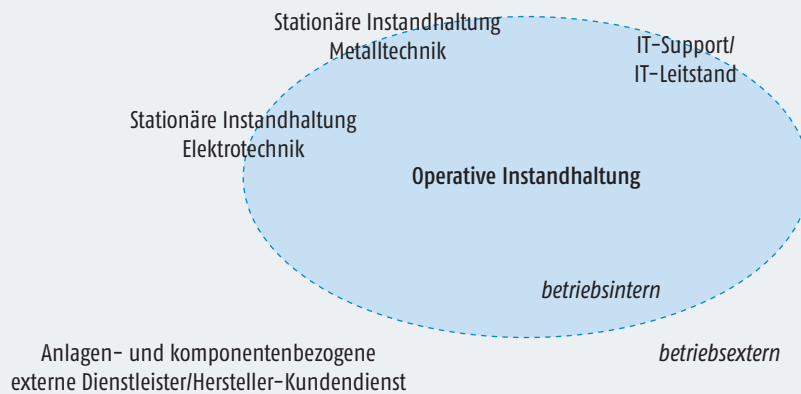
Stationäre Instandhaltung Metalltechnik

IT-Support/ IT-Leitstand

Stationäre Instandhaltung Elektrotechnik

Operative Instandhaltung

betriebsintern

Anlagen- und komponentenbezogene externe Dienstleister/Hersteller-Kundendienst

betriebsextern